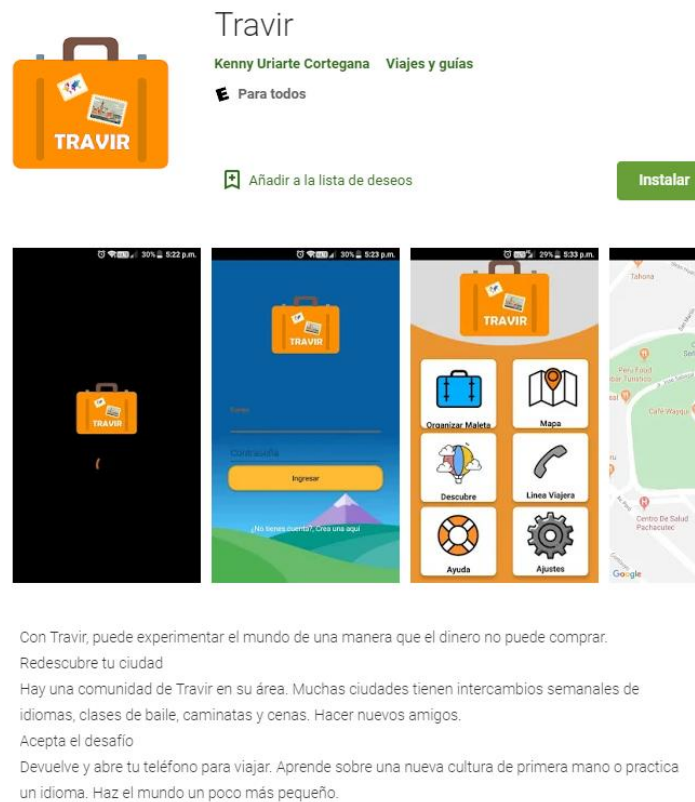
TRAVIR

Travir

Kenny Uriarte Cortegana Viajes y guías

E Para todos

Añadir a la lista de deseos

Instalar

30% 5:22 p.m.

TRAVIR

30% 5:23 p.m.

TRAVIR

Correo

Contraseña

Ingresar

¿No tienes cuenta?, Crea una aquí

29% 5:33 p.m.

TRAVIR

Organizar Maleta

Mapa

Descubre

Línea Viajera

Ayuda

Ajustes

Tahona

Peru Food Tour Turístico

Café Wayqui

Centro De Salud Pachacutec

Google

Con Travir, puede experimentar el mundo de una manera que el dinero no puede comprar.
Redescubre tu ciudad
Hay una comunidad de Travir en su área. Muchas ciudades tienen intercambios semanales de idiomas, clases de baile, caminatas y cenas. Hacer nuevos amigos.
Acepta el desafío
Devuelve y abre tu teléfono para viajar. Aprende sobre una nueva cultura de primera mano o practica un idioma. Haz el mundo un poco más pequeño.